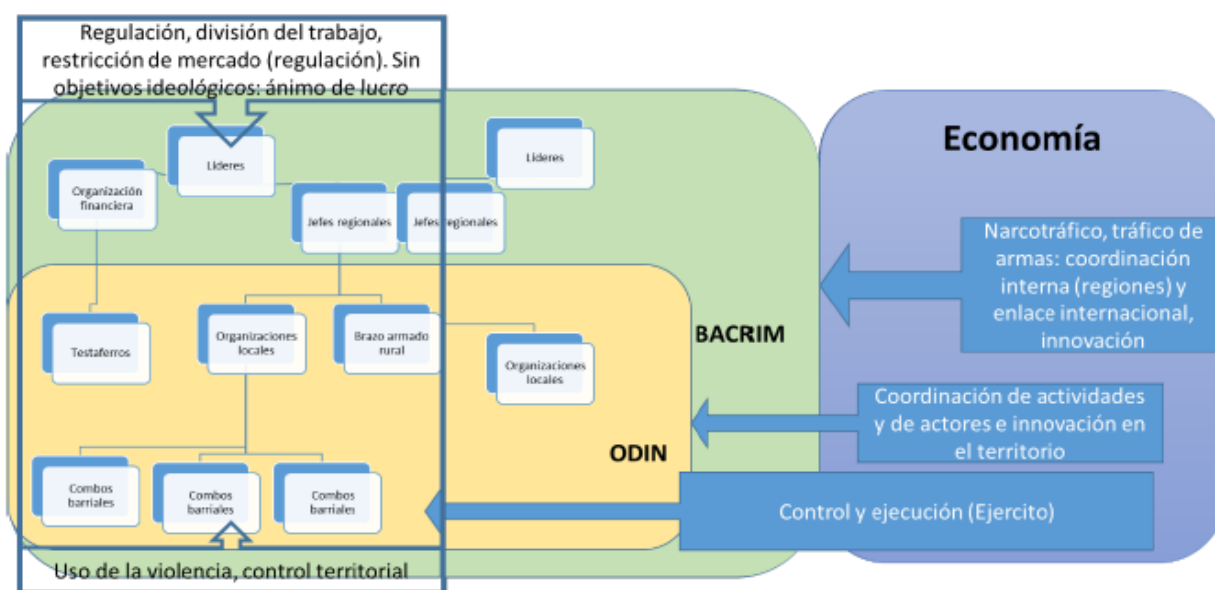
Regulación, división del trabajo, restricción de mercado (regulación). Sin objetivos ideológicos: ánimo de lucro

Economía

Lideres

Lideres

Organización financiera

Jefes regionales

Jefes regionales

Narcotráfico, tráfico de armas: coordinación interna (regiones) y enlace internacional, innovación

Testaferros

Organizaciones locales

Brazo armado rural

Organizaciones locales

BACRIM

Coordinación de actividades y de actores e innovación en el territorio

ODIN

Combos barriales

Combos barriales

Combos barriales

Control y ejecución (Ejercito)

Uso de la violencia, control territorial